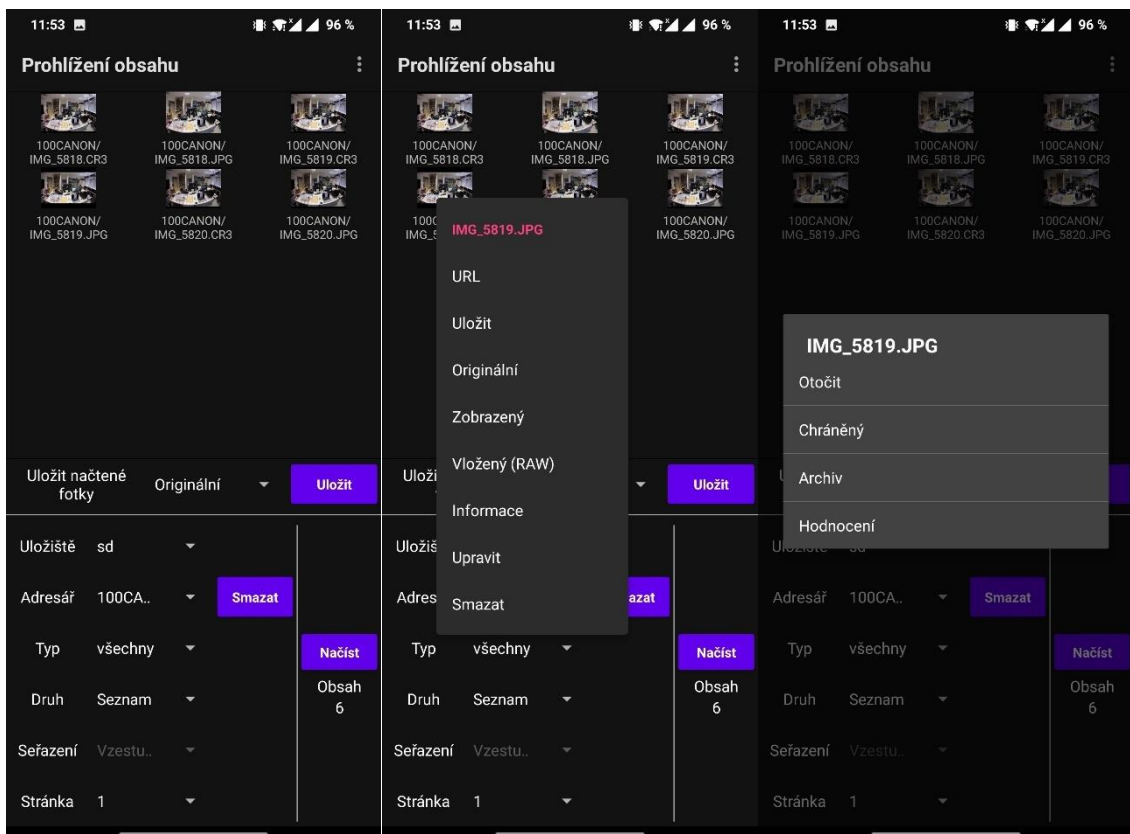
11:53 96 %

Prohlížení obsahu

100CANON/ IMG_5818.CR3
100CANON/ IMG_5818.JPG
100CANON/ IMG_5819.CR3
100CANON/ IMG_5819.JPG
100CANON/ IMG_5820.CR3
100CANON/ IMG_5820.JPG

Uložit načtené fotky
Originální
Uložit

Úložiště sd
Adresář 100CA..
Smazat
Typ všechny
Načíst
Obsah 6
Druh Seznam
Seřazení Vzestu..
Stránka 1

11:53 96 %

Prohlížení obsahu

100CANON/ IMG_5818.CR3
100CANON/ IMG_5818.JPG
100CANON/ IMG_5819.CR3
100CANON/ IMG_5820.JPG

IMG_5819.JPG
URL
Uložit
Originální
Zobrazený
Vložený (RAW)
Informace
Upravit
Smazat

Uloži
Uložit
Úložiš
Adres
azat
Typ všechny
Načíst
Obsah 6
Druh Seznam
Seřazení Vzestu..
Stránka 1

11:53 96 %

Prohlížení obsahu

100CANON/ IMG_5818.CR3
100CANON/ IMG_5818.JPG
100CANON/ IMG_5819.CR3
100CANON/ IMG_5819.JPG
100CANON/ IMG_5820.CR3
100CANON/ IMG_5820.JPG

IMG_5819.JPG
Otočit
Chráněný
Archiv
Hodnocení

Adresář 100CA..
Smazat
Typ všechny
Načíst
Obsah 6
Druh Seznam
Seřazení Vzestu..
Stránka 1